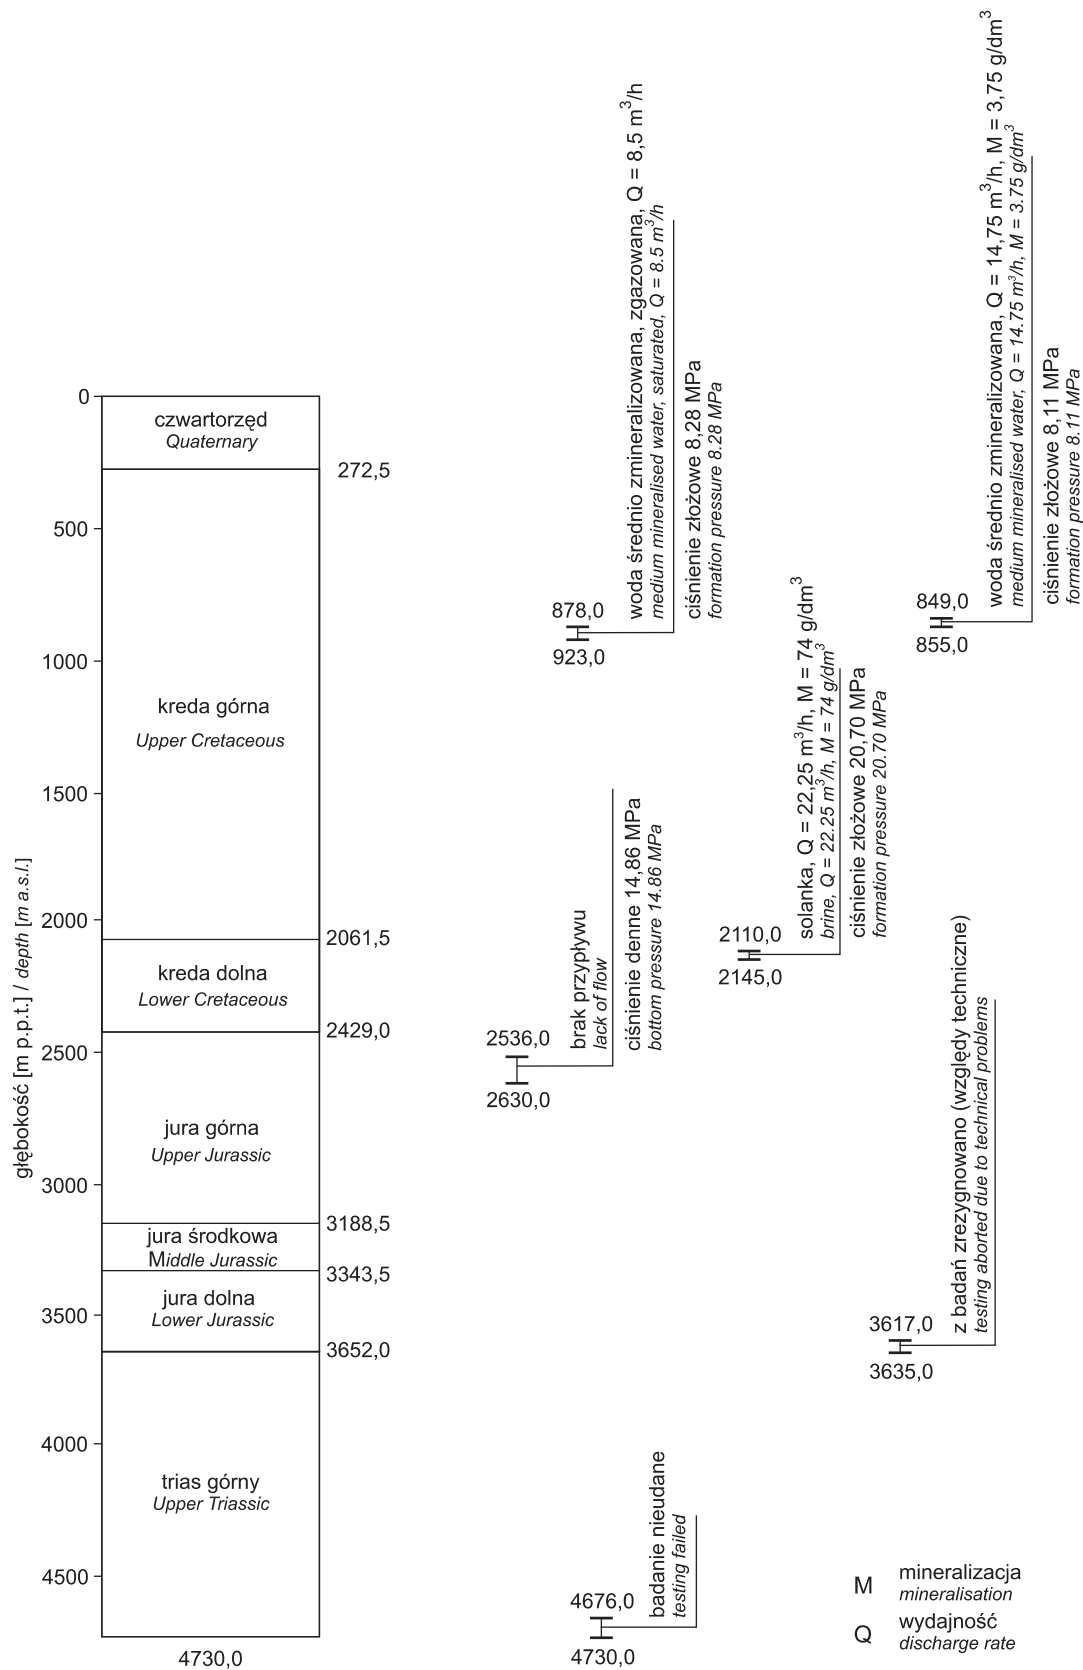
głębokość [m p.p.t.] / depth [m a.s.l.]

0
500
1000
1500
2000
2500
3000
3500
4000
4500

czwartorzęd
Quaternary
272,5

kreda górna
Upper Cretaceous
2061,5

kreda dolna
Lower Cretaceous
2429,0

jura górna
Upper Jurassic
3188,5

jura środkowa
Middle Jurassic
3343,5

jura dolna
Lower Jurassic
3652,0

trias górny
Upper Triassic
4730,0

878,0
923,0
woda średnio zmineralizowana, zgazowana, Q = 8,5 m$^3$/h
medium mineralised water, saturated, Q = 8.5 m$^3$/h
ciśnienie złożowe 8,28 MPa
formation pressure 8.28 MPa

2536,0
2630,0
brak przypływu
lack of flow
ciśnienie denne 14,86 MPa
bottom pressure 14.86 MPa

4676,0
4730,0
badanie nieudane
testing failed

2110,0
2145,0
solanka, Q = 22,25 m$^3$/h, M = 74 g/dm$^3$
brine, Q = 22.25 m$^3$/h, M = 74 g/dm$^3$
ciśnienie złożowe 20,70 MPa
formation pressure 20.70 MPa

849,0
855,0
woda średnio zmineralizowana, Q = 14,75 m$^3$/h, M = 3,75 g/dm$^3$
medium mineralised water, Q = 14.75 m$^3$/h, M = 3.75 g/dm$^3$
ciśnienie złożowe 8,11 MPa
formation pressure 8.11 MPa

3617,0
3635,0
z badań zrezygnowano (względy techniczne)
testing aborted due to technical problems

M mineralizacja
mineralisation
Q wydajność
discharge rate